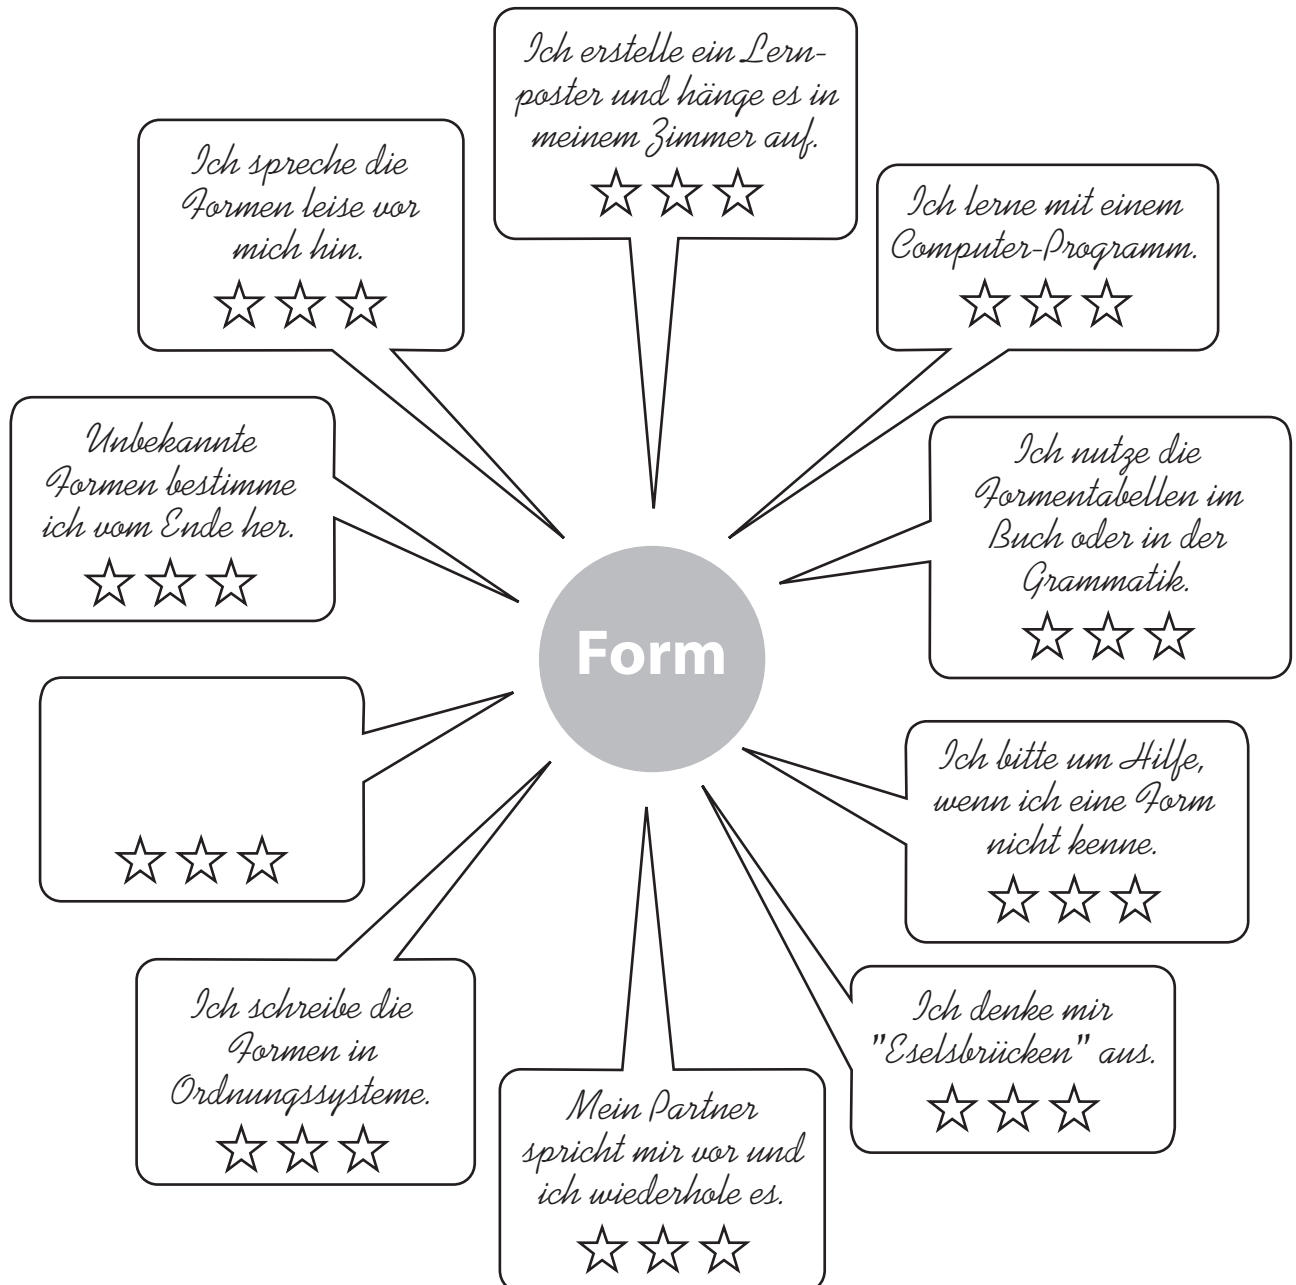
Ich erstelle ein Lernposter und hänge es in meinem Zimmer auf.
☆☆☆

Ich spreche die Formen leise vor mich hin.
☆☆☆

Ich lerne mit einem Computer-Programm.
☆☆☆

Unbekannte Formen bestimme ich vom Ende her.
☆☆☆

Ich nutze die Formentabellen im Buch oder in der Grammatik.
☆☆☆

Form

☆☆☆

Ich bitte um Hilfe, wenn ich eine Form nicht kenne.
☆☆☆

Ich schreibe die Formen in Ordnungssysteme.
☆☆☆

Ich denke mir "Eselsbrücken" aus.
☆☆☆

Mein Partner spricht mir vor und ich wiederhole es.
☆☆☆